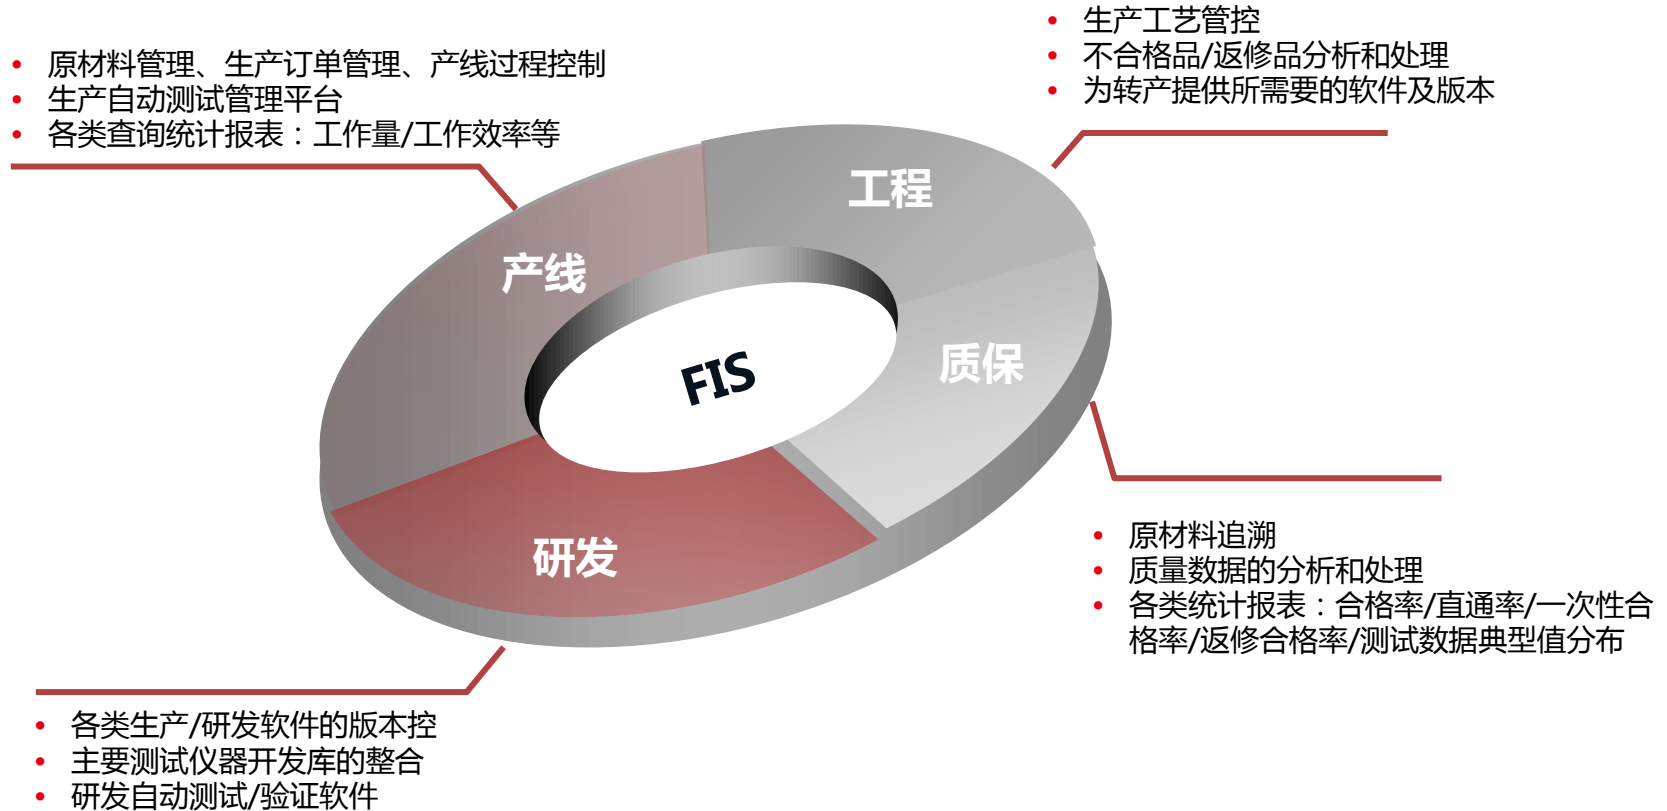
- 原材料管理、生产订单管理、产线过程控制
- 生产自动测试管理平台
- 各类查询统计报表：工作量/工作效率等

- 生产工艺管控
- 不合格品/返修品分析和处理
- 为转产提供所需要的软件及版本

工程

产线

FIS

质保

研发

- 原材料追溯
- 质量数据的分析和处理
- 各类统计报表：合格率/直通率/一次性合格率/返修合格率/测试数据典型值分布

- 各类生产/研发软件的版本控
- 主要测试仪器开发库的整合
- 研发自动测试/验证软件